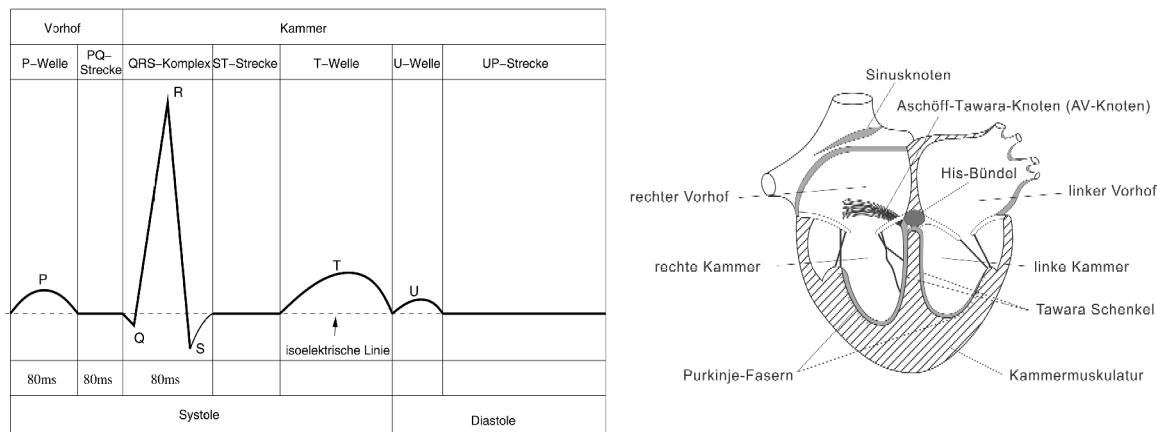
| Vorhof | | Kammer | | | | |
|---|---|---|---|---|---|---|
| P–Welle | PQ–Strecke | QRS–Komplex | ST–Strecke | T–Welle | U–Welle | UP–Strecke |

R

P

T

U

Q

S

isoelektrische Linie

| 80ms | 80ms | 80ms |
|---|---|---|

Systole

Diastole

Sinusknoten

Aschöff-Tawara-Knoten (AV-Knoten)

His-Bündel

rechter Vorhof

linker Vorhof

rechte Kammer

linke Kammer

Tawara Schenkel

Purkinje-Fasern

Kammermuskulatur